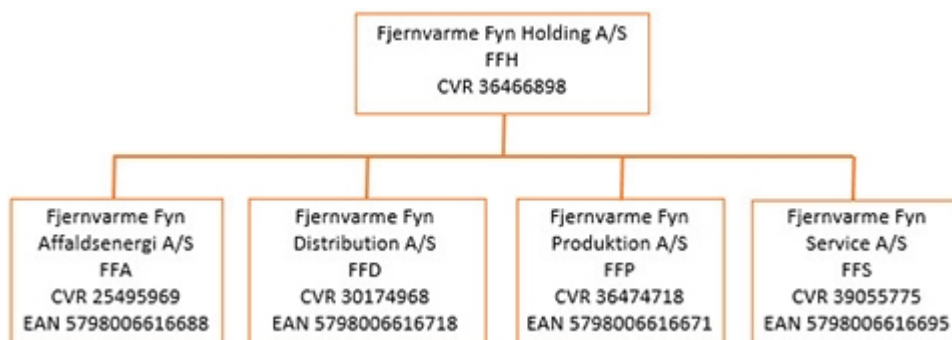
Fjernvarme Fyn Holding A/S
FFH
CVR 36466898

Fjernvarme Fyn
Affaldsenergi A/S
FFA
CVR 25495969
EAN 5798006616688

Fjernvarme Fyn
Distribution A/S
FFD
CVR 30174968
EAN 5798006616718

Fjernvarme Fyn
Produktion A/S
FFP
CVR 36474718
EAN 5798006616671

Fjernvarme Fyn
Service A/S
FFS
CVR 39055775
EAN 5798006616695